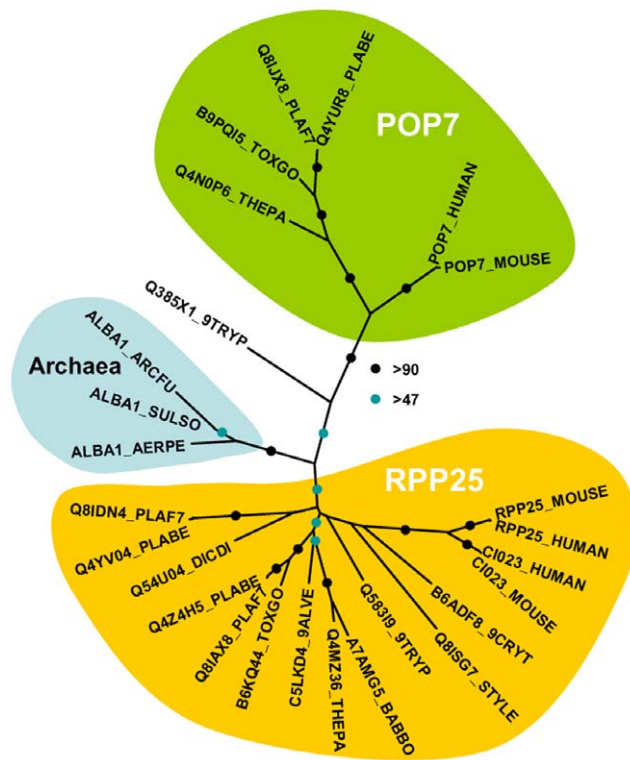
POP7

Q8IJX8_PLAF7
Q4YUR8_PLABE
B9PQI5_TOXGO
Q4N0P6_THEPA
POP7_HUMAN
POP7_MOUSE
Q385X1_9TRYP

Archaea

ALBA1_ARCFU
ALBA1_SULSO
ALBA1_AERPE

>90
>47

RPP25

Q8IDN4_PLAF7
Q4YV04_PLABE
Q54U04_DICDI
Q4Z4H5_PLABE
Q8IAX8_PLAF7
B6KQ44_TOXGO
C5LKD4_9ALVE
Q4MZ36_THEPA
A7AMG5_BABBO
Q583I9_9TRYP
Q8ISG7_STYLE
B6ADF8_9CRYT
RPP25_MOUSE
RPP25_HUMAN
CI023_HUMAN
CI023_MOUSE